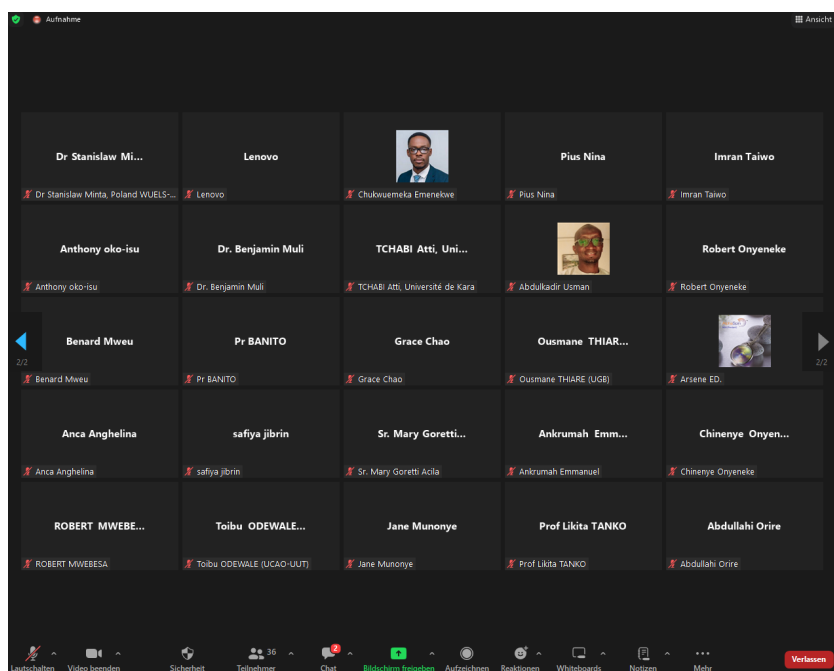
Aufnahme

Ansicht

Dr Stanislaw Mi...
Dr Stanislaw Minta, Poland WUELS-...

Lenovo
Lenovo

Chukwuemeka Emenekwe

Pius Nina
Pius Nina

Imran Taiwo
Imran Taiwo

Anthony oko-isu
Anthony oko-isu

Dr. Benjamin Muli
Dr. Benjamin Muli

TCHABI Atti, Uni...
TCHABI Atti, Université de Kara

Abdulkadir Usman

Robert Onyeneke
Robert Onyeneke

2/2

Benard Mweu
Benard Mweu

Pr BANITO
Pr BANITO

Grace Chao
Grace Chao

Ousmane THIAR...
Ousmane THIARE (UGB)

Arsene ED.

2/2

Anca Anghelina
Anca Anghelina

safiya jibrin
safiya jibrin

Sr. Mary Goretti...
Sr. Mary Goretti Acila

Ankrumah Emm...
Ankrumah Emmanuel

Chinenye Onyen...
Chinenye Onyeneke

ROBERT MWEBE...
ROBERT MWEBESA

Toibu ODEWALE...
Toibu ODEWALE (UCAO-UUT)

Jane Munonye
Jane Munonye

Prof Likita TANKO
Prof Likita TANKO

Abdullahi Orire
Abdullahi Orire

Lautschalten Video beenden Sicherheit 36 Teilnehmer 2 Chat Bildschirm freigeben Aufzeichnen Reaktionen Whiteboards Notizen Mehr Verlassen